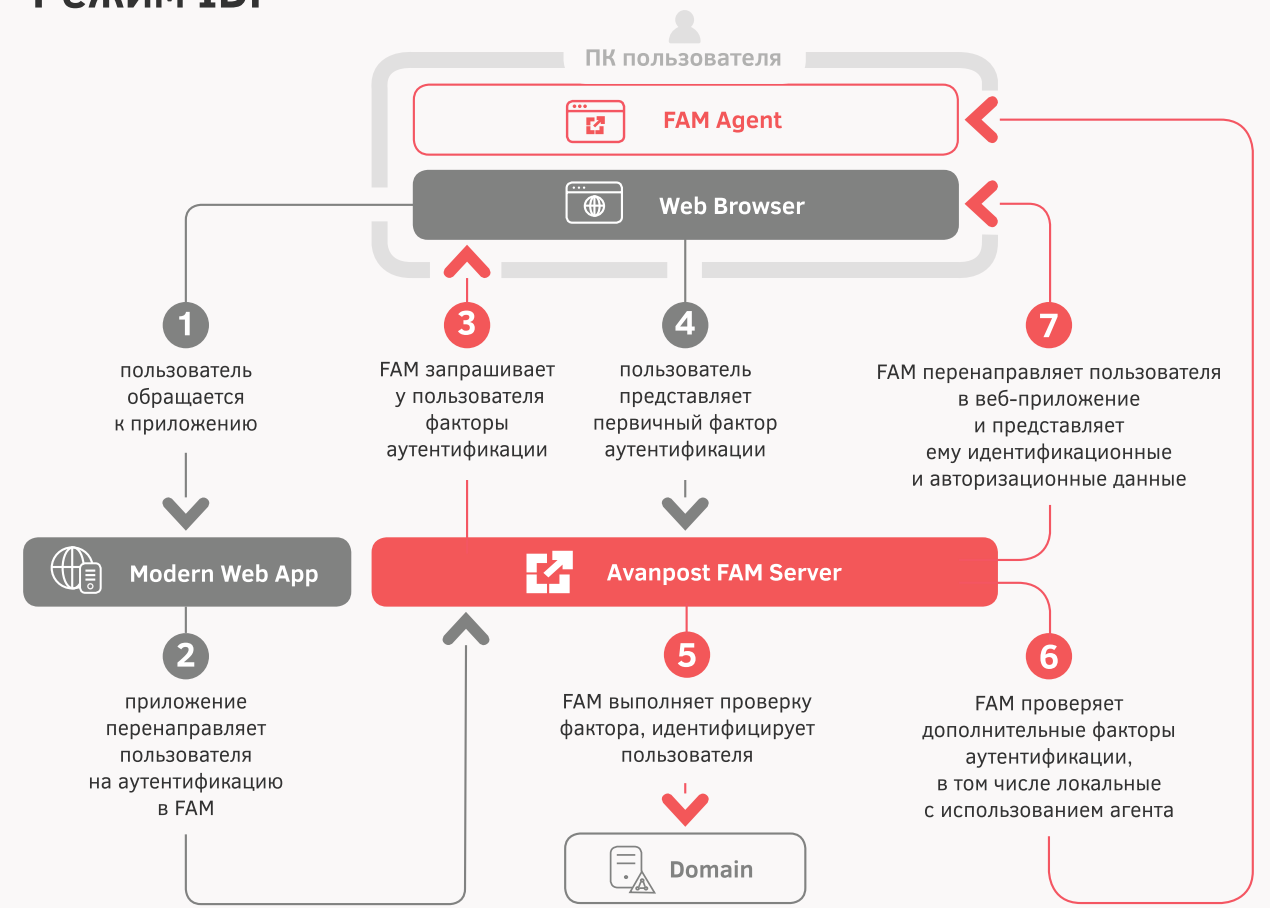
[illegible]

ПК пользователя

FAM Agent

Web Browser

1
пользователь обращается к приложению

3
FAM запрашивает у пользователя факторы аутентификации

4
пользователь представляет первичный фактор аутентификации

7
FAM перенаправляет пользователя в веб-приложение и представляет ему идентификационные и авторизационные данные

Modern Web App

Avanpost FAM Server

2
приложение перенаправляет пользователя на аутентификацию в FAM

5
FAM выполняет проверку фактора, идентифицирует пользователя

6
FAM проверяет дополнительные факторы аутентификации, в том числе локальные с использованием агента

Domain